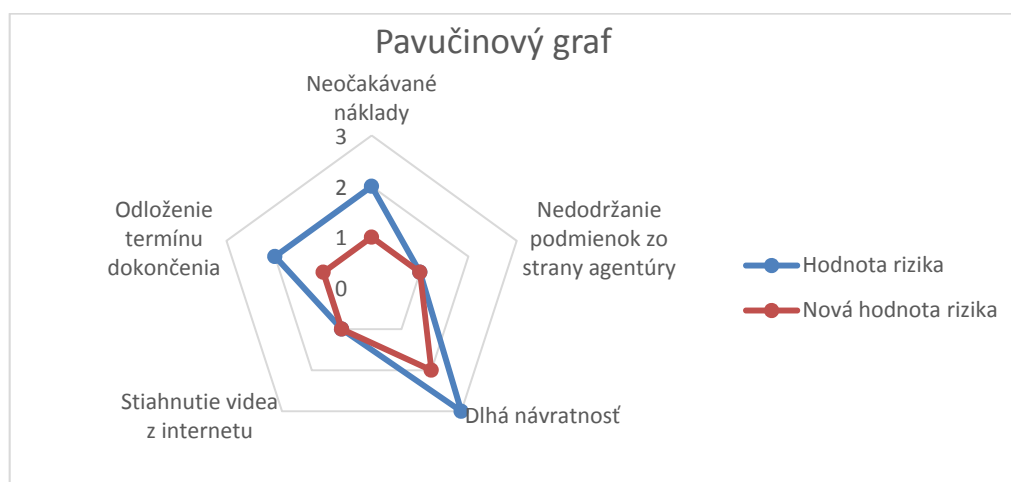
Pavučinový graf

Neočakávané náklady

3
2
1
0

Nedodržanie podmienok zo strany agentúry

Dlhá návratnosť

Stiahnutie videa z internetu

Odloženie termínu dokončenia

Hodnota rizika
Nová hodnota rizika